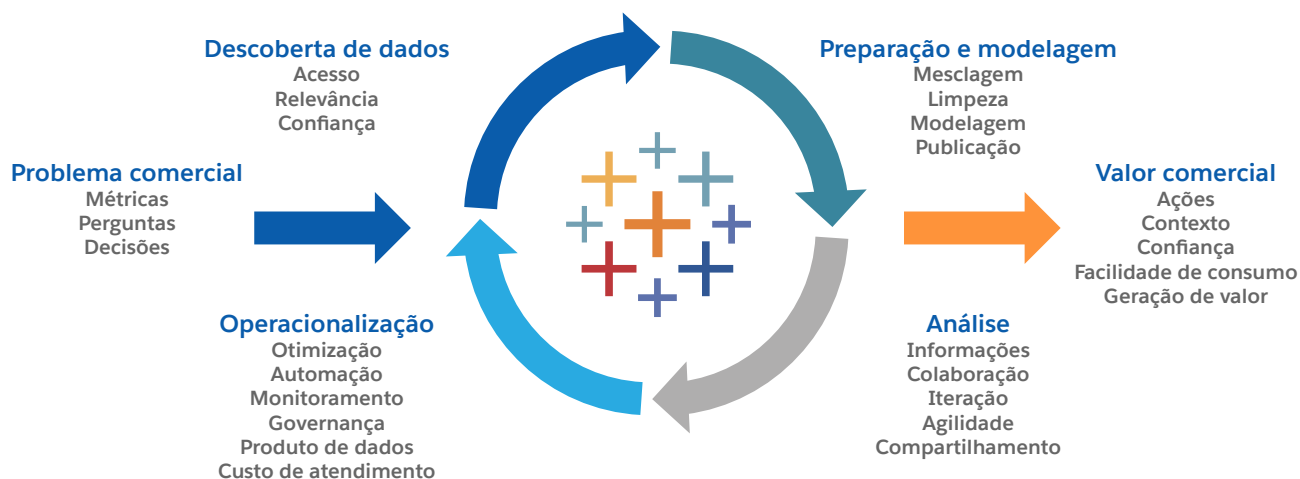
Descoberta de dados
Acesso
Relevância
Confiança

Preparação e modelagem
Mesclagem
Limpeza
Modelagem
Publicação

Problema comercial
Métricas
Perguntas
Decisões

Valor comercial
Ações
Contexto
Confiança
Facilidade de consumo
Geração de valor

Operacionalização
Otimização
Automação
Monitoramento
Governança
Produto de dados
Custo de atendimento

Análise
Informações
Colaboração
Iteração
Agilidade
Compartilhamento